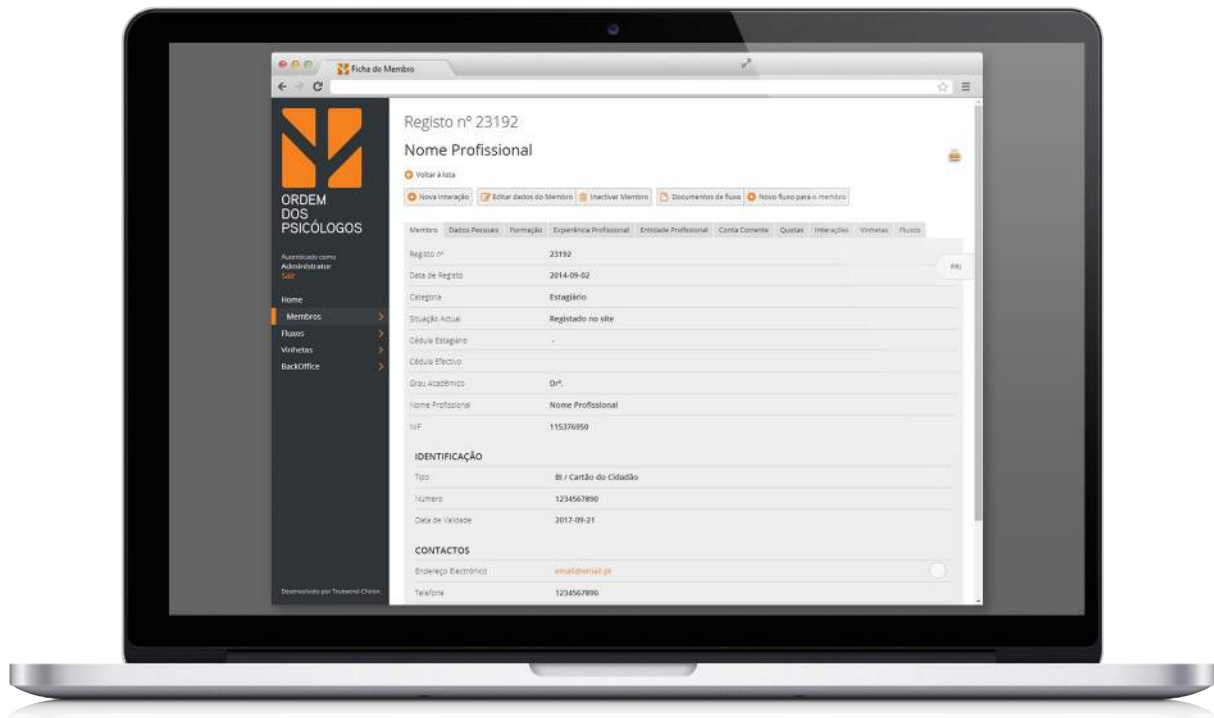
Ficha do Membro

ORDEM DOS PSICÓLOGOS

Autenticado como Administrator Sair

Home
Membros
Fluxos
Vinhetas
BackOffice

Desenvolvido por Truewind-Chiron

Registo nº 23192

Nome Profissional

Voltar à lista

Nova interação | Editar dados do Membro | Inactivar Membro | Documentos de fluxo | Novo fluxo para o membro

Membro | Dados Pessoais | Formação | Experiência Profissional | Entidade Profissional | Conta Corrente | Quotas | Interações | Vinhetas | Fluxos

| | |
|---|---|
| Registo nº | 23192 |
| Data de Registo | 2014-09-02 |
| Categoria | Estagiário |
| Situação Actual | Registado no site |
| Cédula Estagiário | - |
| Cédula Efectivo | |
| Grau Académico | Drª. |
| Nome Profissional | Nome Profissional |
| NIF | 115376950 |

IDENTIFICAÇÃO

| | |
|---|---|
| Tipo | BI / Cartão do Cidadão |
| Número | 1234567890 |
| Data de Validade | 2017-09-21 |

CONTACTOS

| | |
|---|---|
| Endereço Electrónico | email@email.pt |
| Telefone | 1234567890 |

PRI